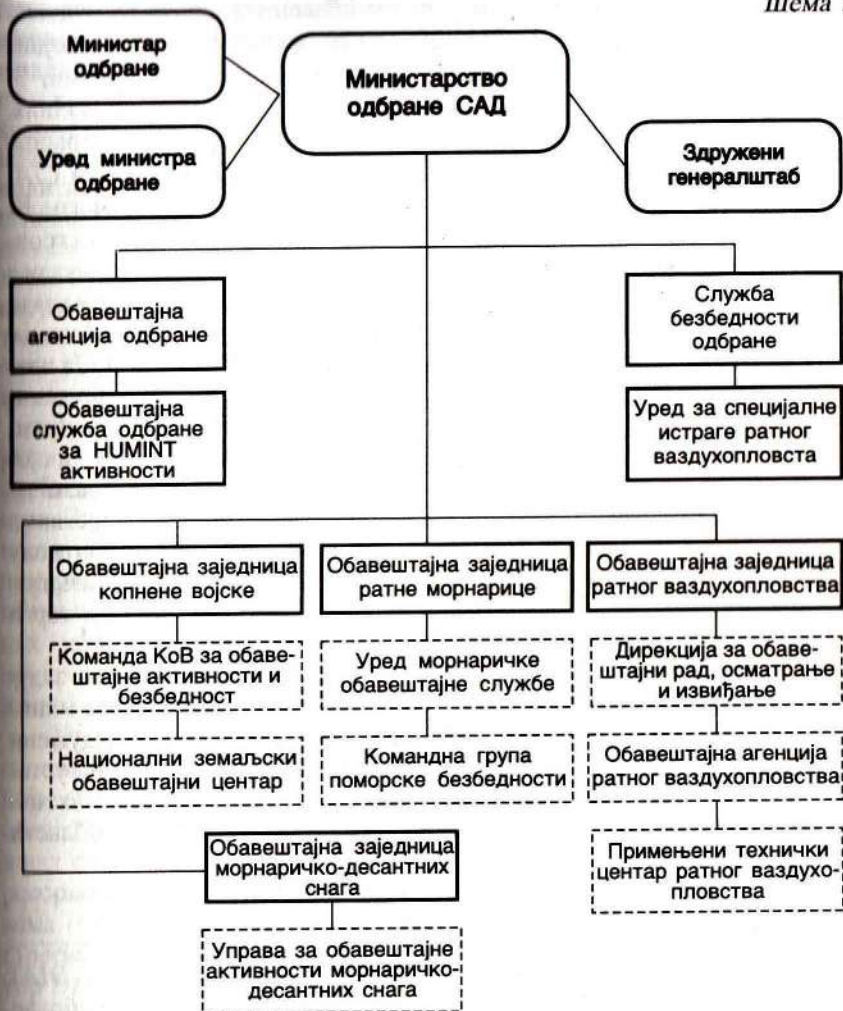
Шема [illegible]

Министар одбране

Министарство одбране САД

Уред министра одбране

Здружени генералштаб

Обавештајна агенција одбране

Служба безбедности одбране

Обавештајна служба одбране за HUMINT активности

Уред за специјалне истраге ратног ваздухопловства

Обавештајна заједница копнене војске

Обавештајна заједница ратне морнарице

Обавештајна заједница ратног ваздухопловства

Команда КоВ за обавештајне активности и безбедност

Уред морнаричке обавештајне службе

Дирекција за обавештајни рад, осматрање и извиђање

Национални земаљски обавештајни центар

Командна група поморске безбедности

Обавештајна агенција ратног ваздухопловства

Обавештајна заједница морнаричко-десантних снага

Примењени технички центар ратног ваздухопловства

Управа за обавештајне активности морнаричко-десантних снага